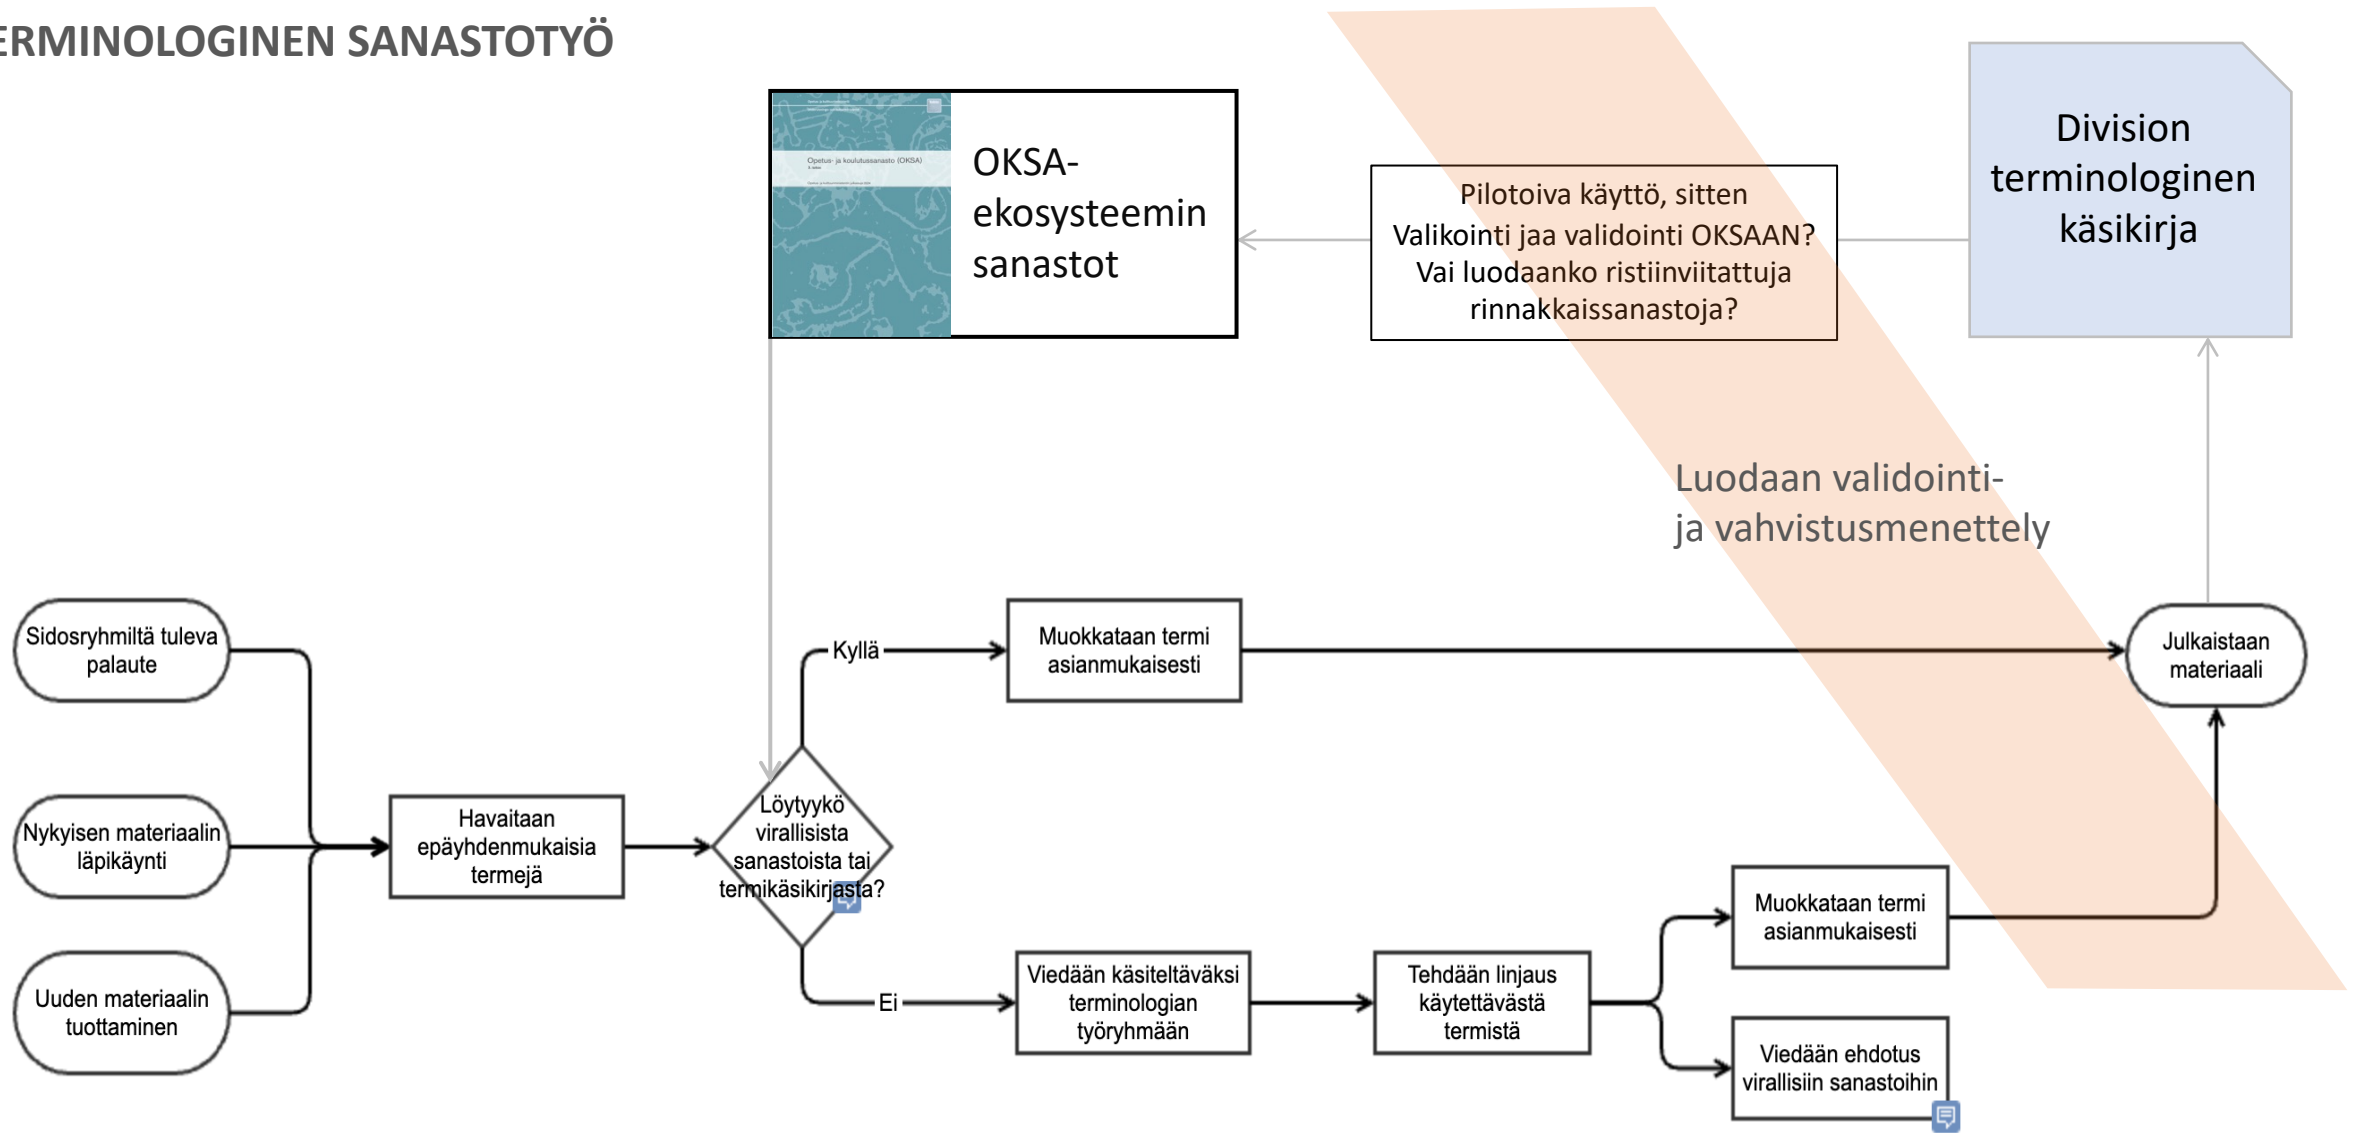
ERMINOLOGINEN SANASTOTYÖ

OKSA-ekosysteemin sanastot

Pilotoiva käyttö, sitten Valikointi jaa validointi OKSAAN? Vai luodaanko ristiinviitattuja rinnakkaissanastoja?

Division terminologinen käsikirja

Luodaan validointi- ja vahvistusmenettely

Sidosryhmiltä tuleva palaute

Nykyisen materiaalin läpikäynti

Uuden materiaalin tuottaminen

Havaitaan epäyhdenmukaisia termejä

Löytyykö virallisista sanastoista tai termikäsikirjasta?

Kyllä

Muokkataan termi asianmukaisesti

Julkaistaan materiaali

Ei

Viedään käsiteltäväksi terminologian työryhmään

Tehdään linjaus käytettävästä termistä

Muokkataan termi asianmukaisesti

Viedään ehdotus virallisiin sanastoihin